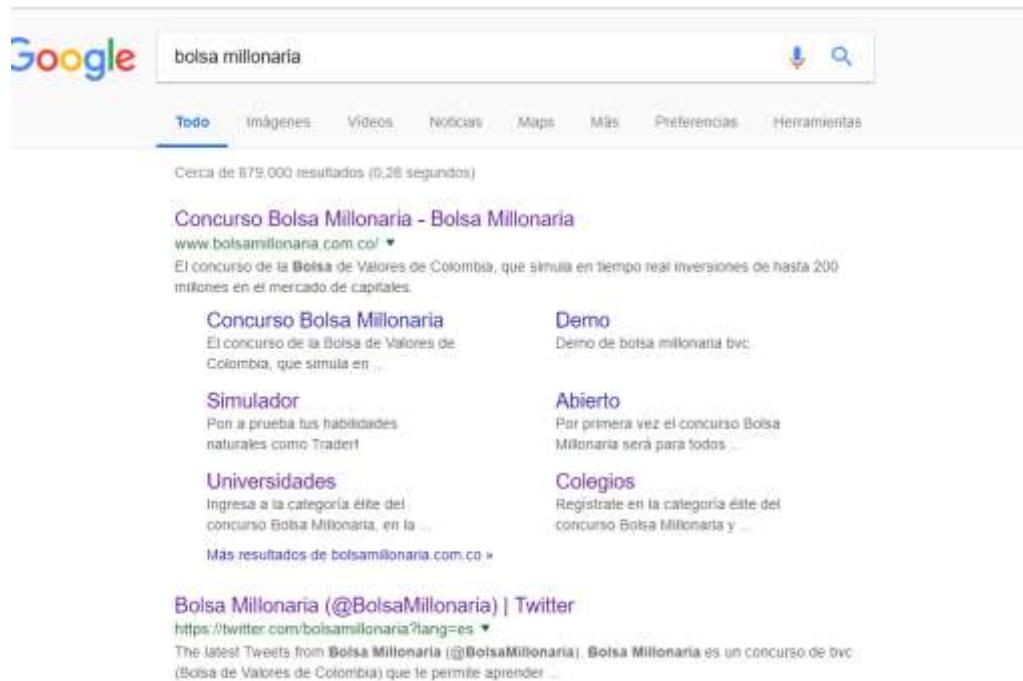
Google

bolsa millonaria

Todo Imágenes Videos Noticias Maps Más Preferencias Herramientas

Cerca de 879.000 resultados (0,28 segundos)

Concurso Bolsa Millonaria - Bolsa Millonaria
www.bolsamillonaria.com.co/ ▾
El concurso de la Bolsa de Valores de Colombia, que simula en tiempo real inversiones de hasta 200 millones en el mercado de capitales.

Concurso Bolsa Millonaria
El concurso de la Bolsa de Valores de Colombia, que simula en ...

Demo
Demo de bolsa millonaria bvc.

Simulador
Pon a prueba tus habilidades naturales como Trader!

Abierto
Por primera vez el concurso Bolsa Millonaria será para todos ...

Universidades
Ingresa a la categoría élite del concurso Bolsa Millonaria, en la ...

Colegios
Regístrate en la categoría élite del concurso Bolsa Millonaria y ...

Más resultados de bolsamillonaria.com.co »

Bolsa Millonaria (@BolsaMillonaria) | Twitter
https://twitter.com/bolsamillonaria?lang=es ▾
The latest Tweets from Bolsa Millonaria (@BolsaMillonaria). Bolsa Millonaria es un concurso de bvc (Bolsa de Valores de Colombia) que te permite aprender ...